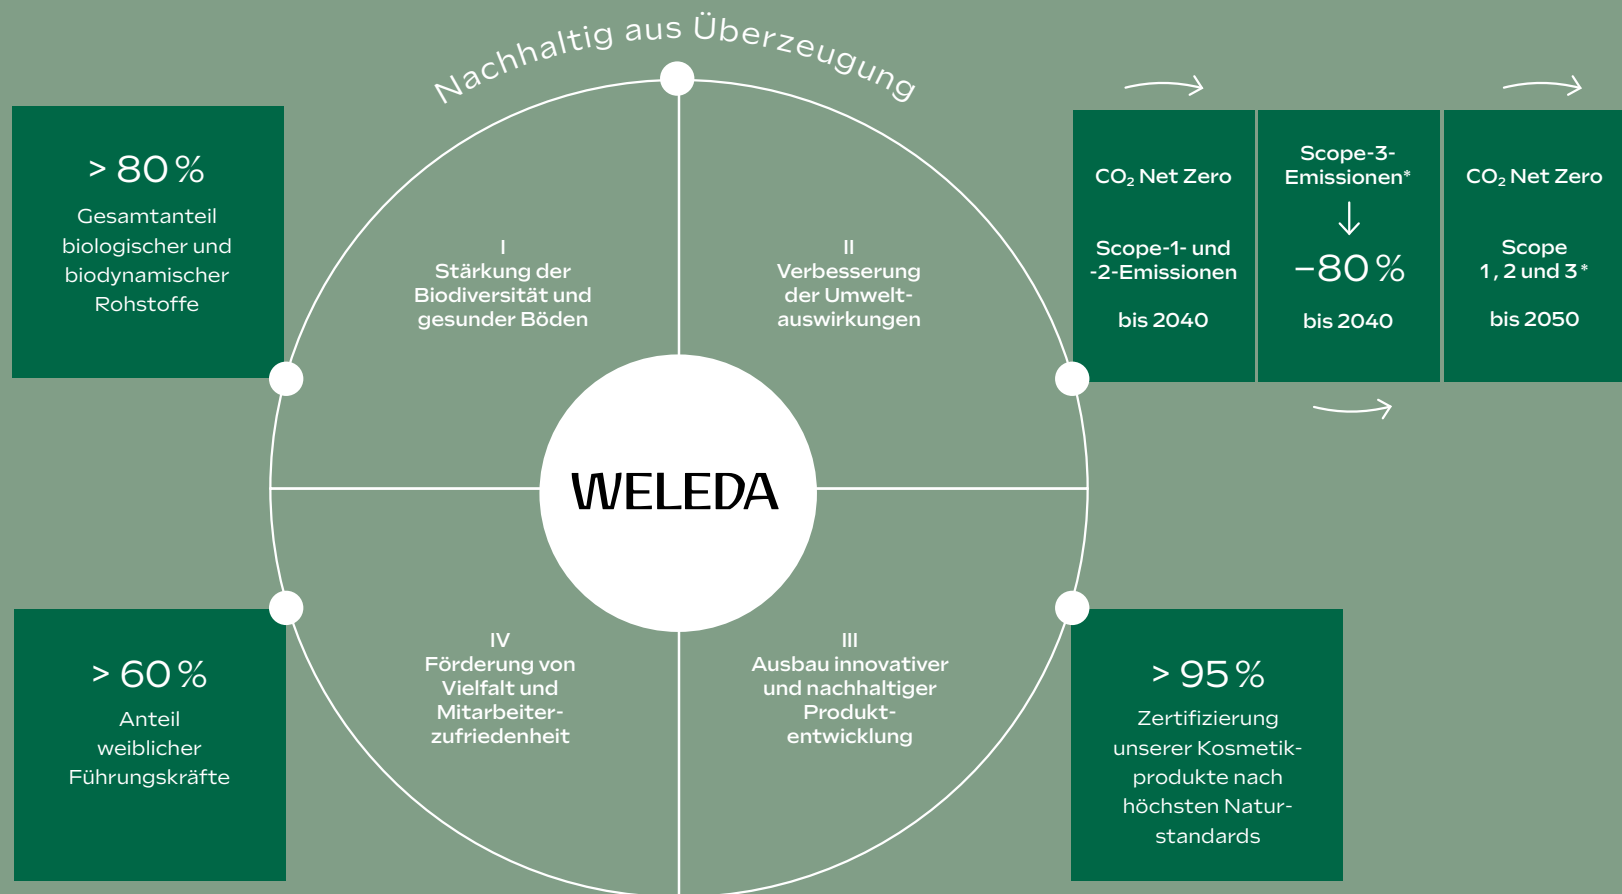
Nachhaltig aus Überzeugung

> 80 %
Gesamtanteil biologischer und biodynamischer Rohstoffe

I
Stärkung der Biodiversität und gesunder Böden

II
Verbesserung der Umweltauswirkungen

$CO_2$ Net Zero
Scope-1- und -2-Emissionen
bis 2040

Scope-3-Emissionen*
↓
−80 %
bis 2040

$CO_2$ Net Zero
Scope 1, 2 und 3*
bis 2050

WELEDA

> 60 %
Anteil weiblicher Führungskräfte

IV
Förderung von Vielfalt und Mitarbeiterzufriedenheit

III
Ausbau innovativer und nachhaltiger Produktentwicklung

> 95 %
Zertifizierung unserer Kosmetikprodukte nach höchsten Naturstandards